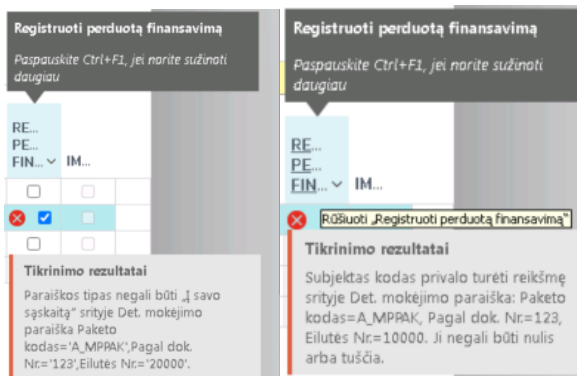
Registruoti perduotą finansavimą

Paspauskite Ctrl+F1, jei norite sužinoti daugiau

RE... PE... FIN... IM...

Tikrinimo rezultatai

Paraiškos tipas negali būti „Į savo sąskaitą" srityje Det. mokėjimo paraiška Paketo kodas='A_MPPAK',Pagal dok. Nr.='123',Eilutės Nr.='20000'.

Registruoti perduotą finansavimą

Paspauskite Ctrl+F1, jei norite sužinoti daugiau

RE... PE... FIN... IM...

Rūšiuoti „Registruoti perduotą finansavimą"

Tikrinimo rezultatai

Subjektas kodas privalo turėti reikšmę srityje Det. mokėjimo paraiška: Paketo kodas=A_MPPAK, Pagal dok. Nr.=123, Eilutės Nr.=10000. Ji negali būti nulis arba tuščia.